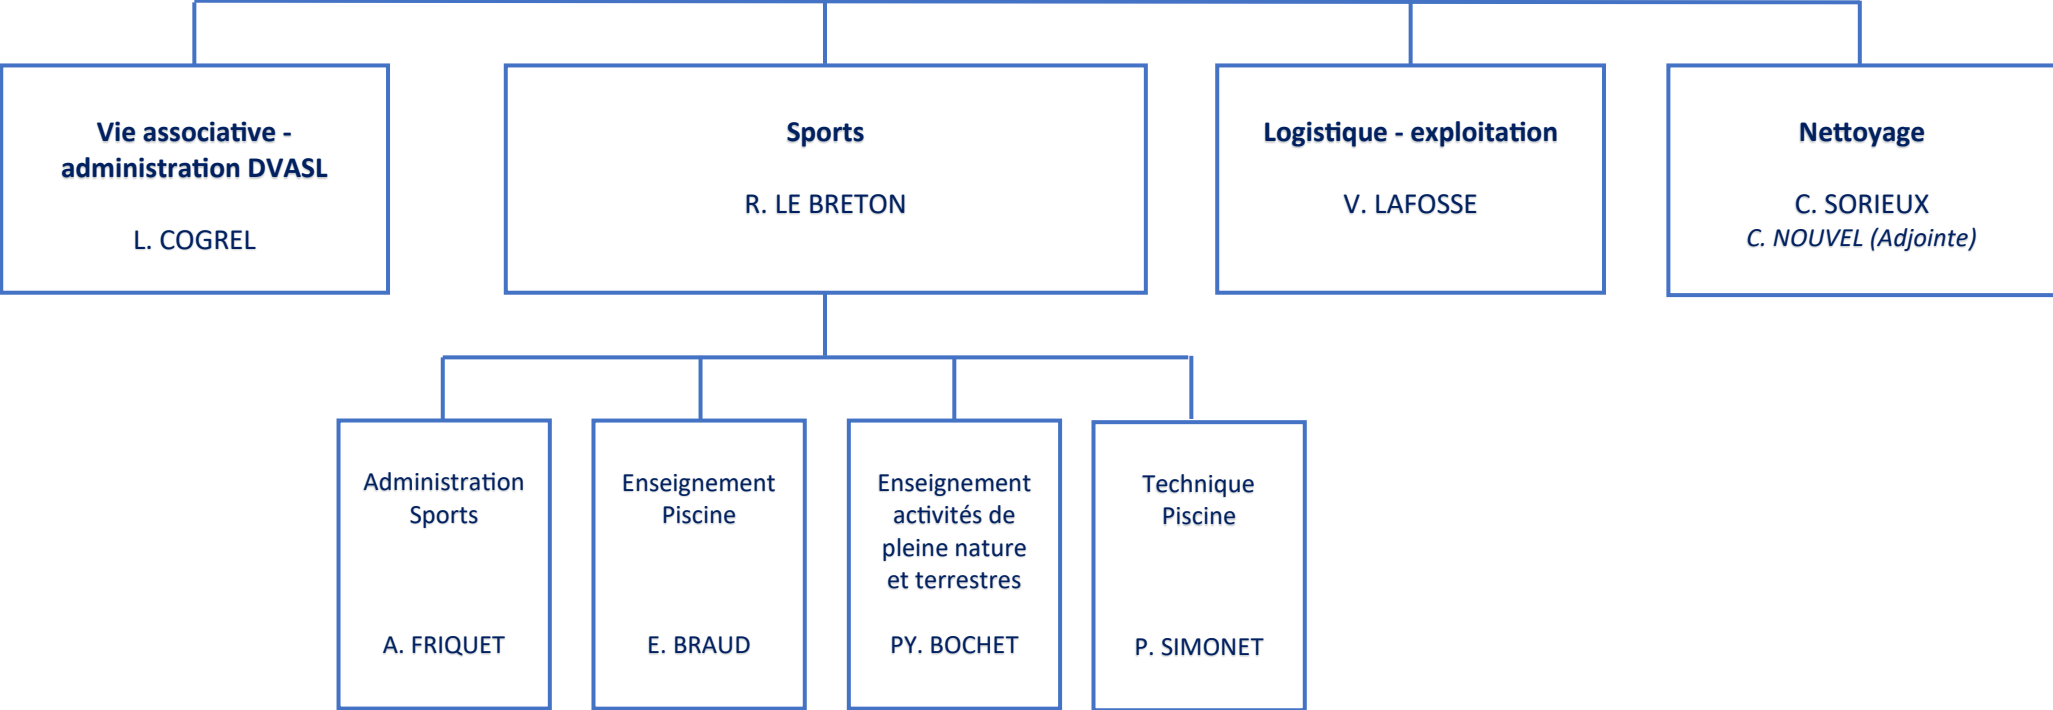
Vie associative - administration DVASL

L. COGREL

Sports

R. LE BRETON

Logistique - exploitation

V. LAFOSSE

Nettoyage

C. SORIEUX
C. NOUVEL (Adjointe)

Administration Sports

A. FRIQUET

Enseignement Piscine

E. BRAUD

Enseignement activités de pleine nature et terrestres

PY. BOCHET

Technique Piscine

P. SIMONET